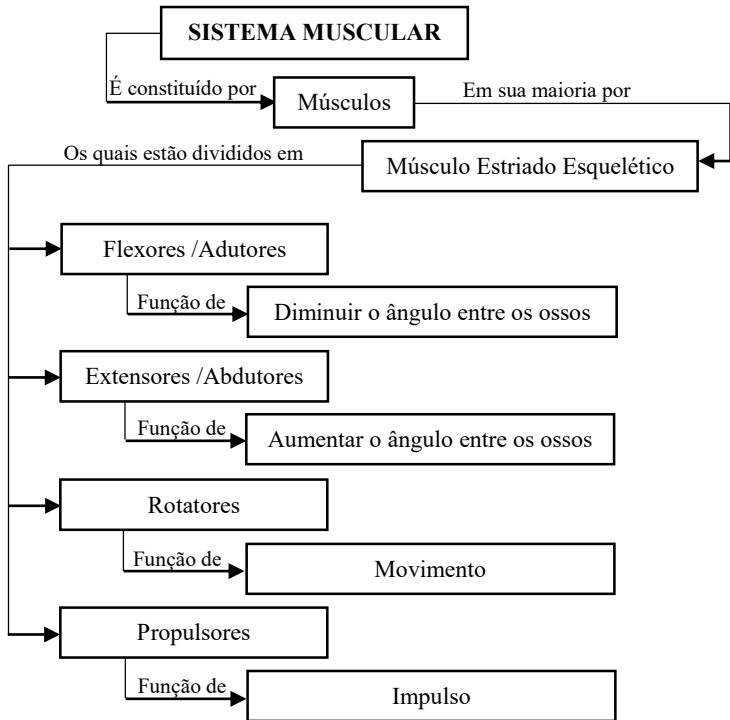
SISTEMA MUSCULAR

É constituído por

Músculos

Em sua maioria por

Os quais estão divididos em

Músculo Estriado Esquelético

Flexores /Adutores

Função de

Diminuir o ângulo entre os ossos

Extensores /Abdutores

Função de

Aumentar o ângulo entre os ossos

Rotatores

Função de

Movimento

Propulsores

Função de

Impulso